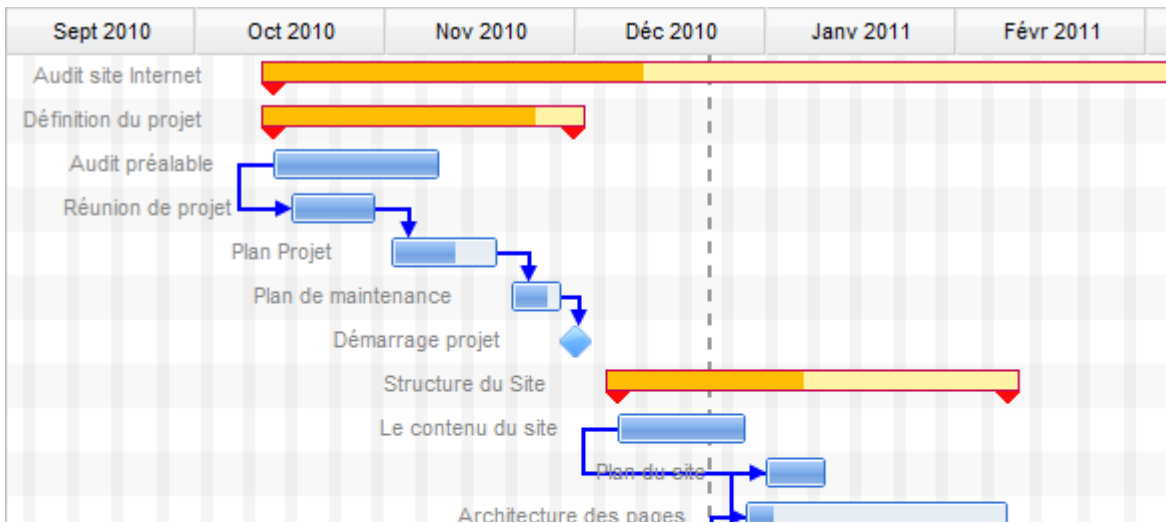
| Sept 2010 | Oct 2010 | Nov 2010 | Déc 2010 | Janv 2011 | Févr 2011 |
|---|---|---|---|---|---|

Audit site Internet
Définition du projet
Audit préalable
Réunion de projet
Plan Projet
Plan de maintenance
Démarrage projet
Structure du Site
Le contenu du site
Plan du site
Architecture des pages